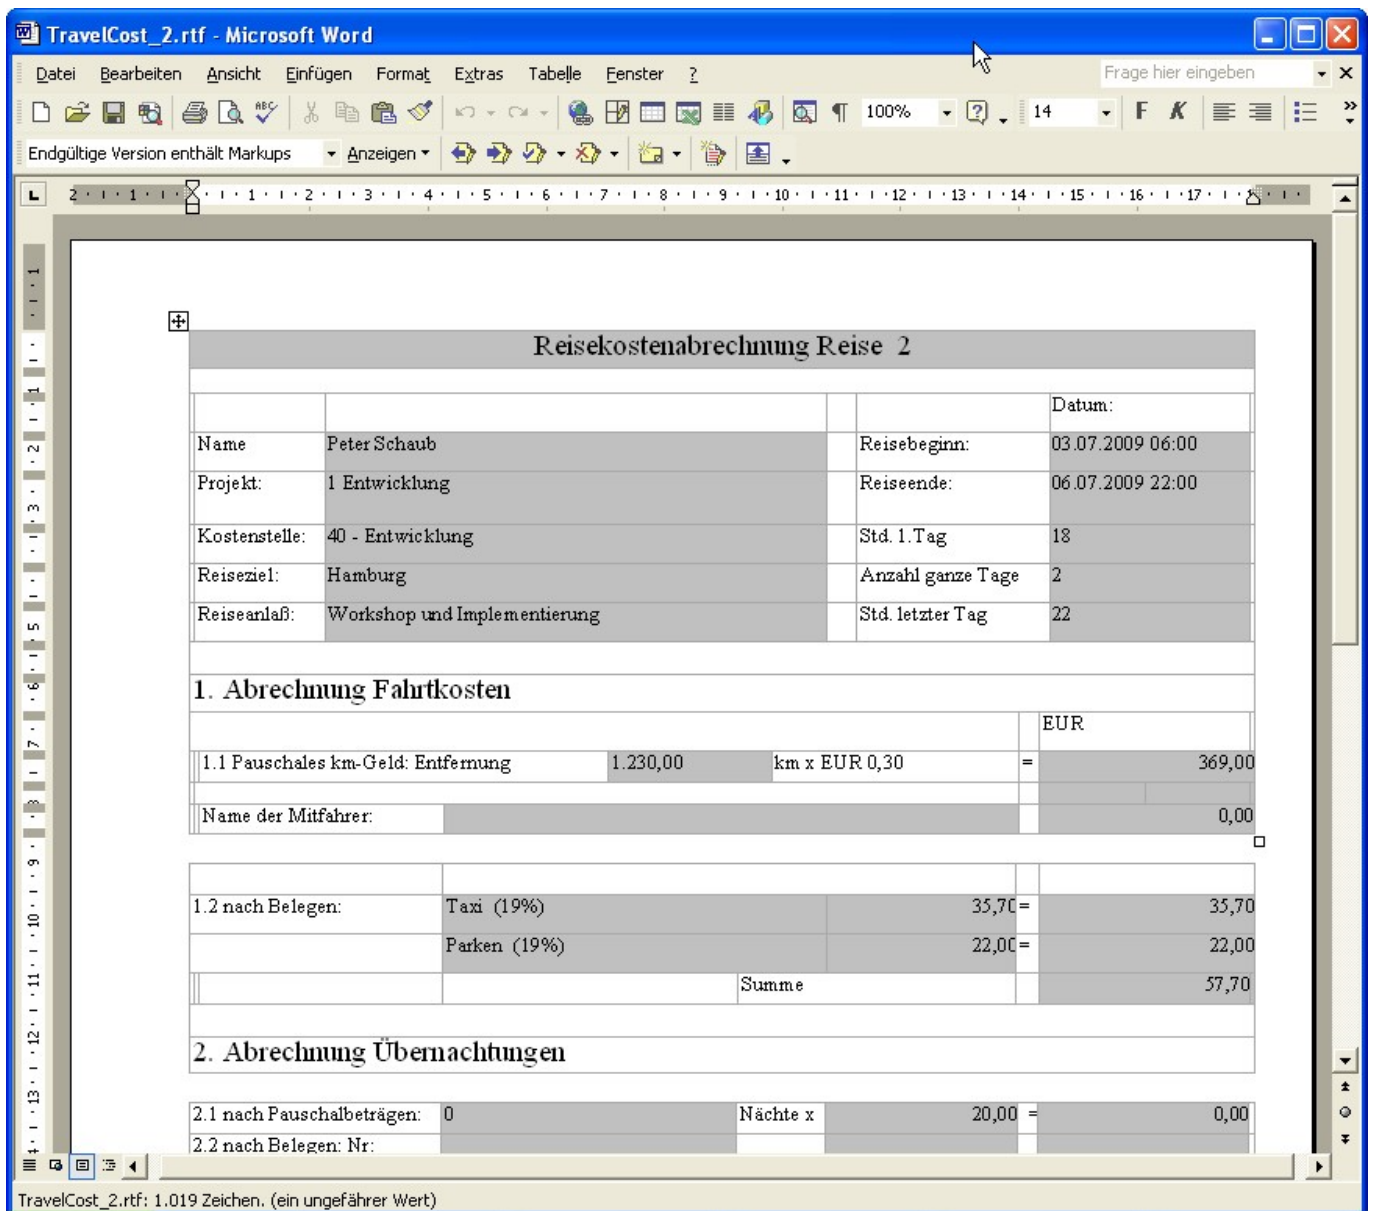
TravelCost_2.rtf - Microsoft Word

Datei Bearbeiten Ansicht Einfügen Format Extras Tabelle Fenster ?

Frage hier eingeben

100% 14 F K

Endgültige Version enthält Markups Anzeigen

Reisekostenabrechnung Reise 2

| | | | | Datum: |
|---|---|---|---|---|
| Name | Peter Schaub | | Reisebeginn: | 03.07.2009 06:00 |
| Projekt: | 1 Entwicklung | | Reiseende: | 06.07.2009 22:00 |
| Kostenstelle: | 40 - Entwicklung | | Std. 1.Tag | 18 |
| Reiseziel: | Hamburg | | Anzahl ganze Tage | 2 |
| Reiseanlaß: | Workshop und Implementierung | | Std. letzter Tag | 22 |

1. Abrechnung Fahrtkosten

| | | | | EUR |
|---|---|---|---|---|
| 1.1 Pauschales km-Geld: Entfernung | 1.230,00 | km x EUR 0,30 | = | 369,00 |
| Name der Mitfahrer: | | | | 0,00 |

| | | | | |
|---|---|---|---|---|
| 1.2 nach Belegen: | Taxi (19%) | 35,70 | = | 35,70 |
| | Parken (19%) | 22,00 | = | 22,00 |
| | Summe | | | 57,70 |

2. Abrechnung Übernachtungen

| | | | | | |
|---|---|---|---|---|---|
| 2.1 nach Pauschalbeträgen: | 0 | Nächte x | 20,00 | = | 0,00 |
| 2.2 nach Belegen: Nr: | | | | | |

TravelCost_2.rtf: 1.019 Zeichen. (ein ungefährer Wert)